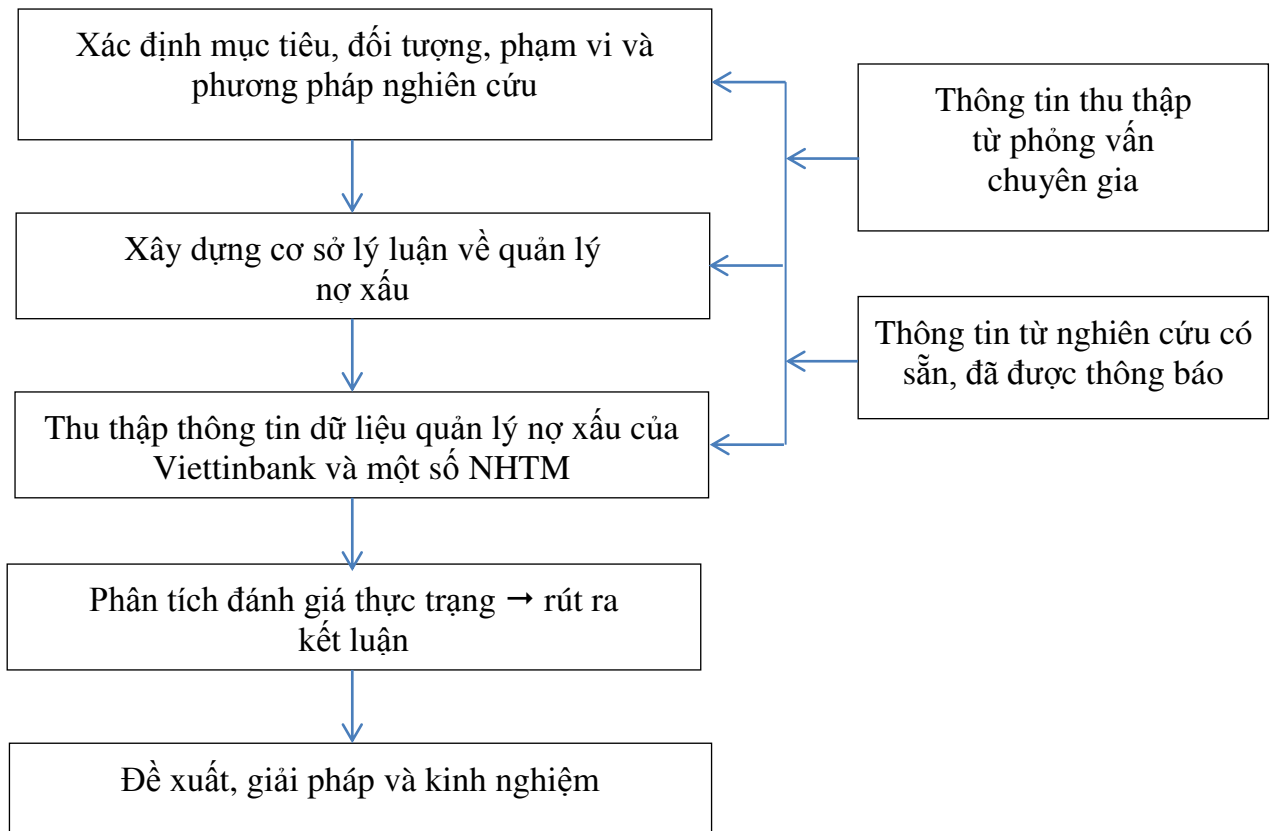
Xác định mục tiêu, đối tượng, phạm vi và phương pháp nghiên cứu

Thông tin thu thập từ phỏng vấn chuyên gia

Xây dựng cơ sở lý luận về quản lý nợ xấu

Thông tin từ nghiên cứu có sẵn, đã được thông báo

Thu thập thông tin dữ liệu quản lý nợ xấu của Viettinbank và một số NHTM

Phân tích đánh giá thực trạng → rút ra kết luận

Đề xuất, giải pháp và kinh nghiệm